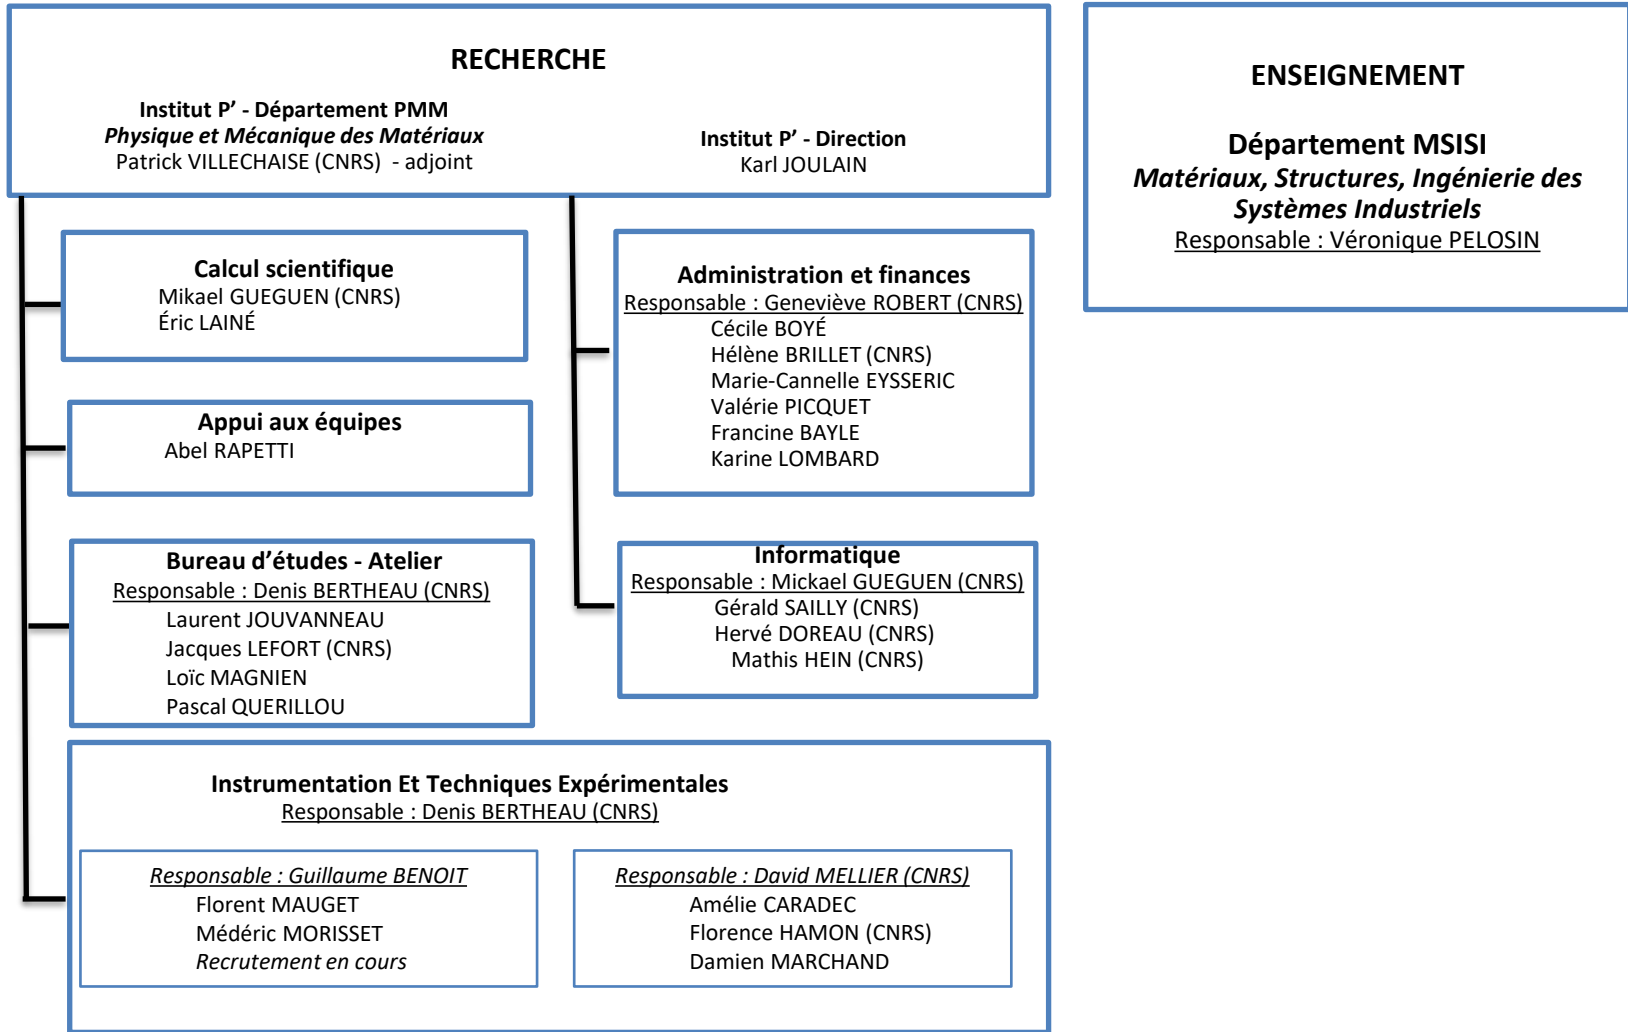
RECHERCHE

Institut P' - Département PMM
Physique et Mécanique des Matériaux
Patrick VILLECHAISE (CNRS) - adjoint

Institut P' - Direction
Karl JOULAIN

ENSEIGNEMENT

Département MSISI
Matériaux, Structures, Ingénierie des Systèmes Industriels
Responsable : Véronique PELOSIN

Calcul scientifique
Mikael GUEGUEN (CNRS)
Éric LAINÉ

Administration et finances
Responsable : Geneviève ROBERT (CNRS)
Cécile BOYÉ
Hélène BRILLET (CNRS)
Marie-Cannelle EYSSERIC
Valérie PICQUET
Francine BAYLE
Karine LOMBARD

Appui aux équipes
Abel RAPETTI

Bureau d'études - Atelier
Responsable : Denis BERTHEAU (CNRS)
Laurent JOUVANNEAU
Jacques LEFORT (CNRS)
Loïc MAGNIEN
Pascal QUERILLOU

Informatique
Responsable : Mickael GUEGUEN (CNRS)
Gérald SAILLY (CNRS)
Hervé DOREAU (CNRS)
Mathis HEIN (CNRS)

Instrumentation Et Techniques Expérimentales
Responsable : Denis BERTHEAU (CNRS)

Responsable : Guillaume BENOIT
Florent MAUGET
Médéric MORISSET
Recrutement en cours

Responsable : David MELLIER (CNRS)
Amélie CARADEC
Florence HAMON (CNRS)
Damien MARCHAND